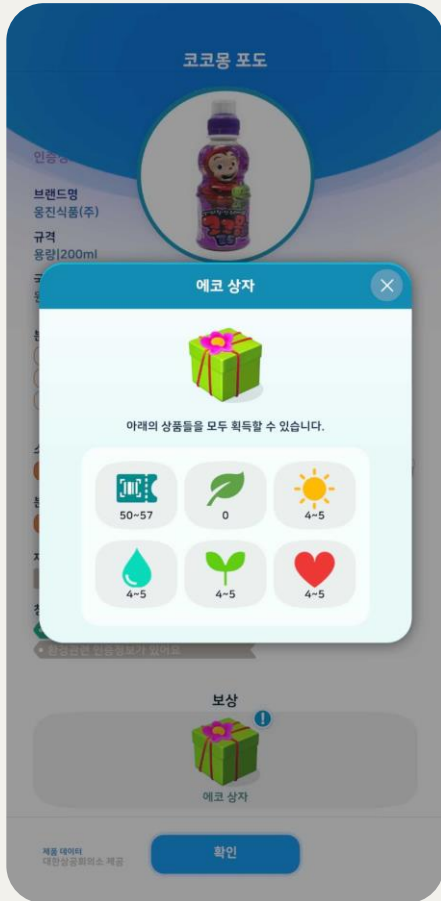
코코몽 포도

인증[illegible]

브랜드명
웅진식품(주)

규격
용량|200ml

에코 상자

아래의 상품들을 모두 획득할 수 있습니다.

50~57

0

4~5

4~5

4~5

4~5

환경표준 인증정보가 있어요

보상

에코 상자

제품 데이터
대한상공회의소 제공

확인